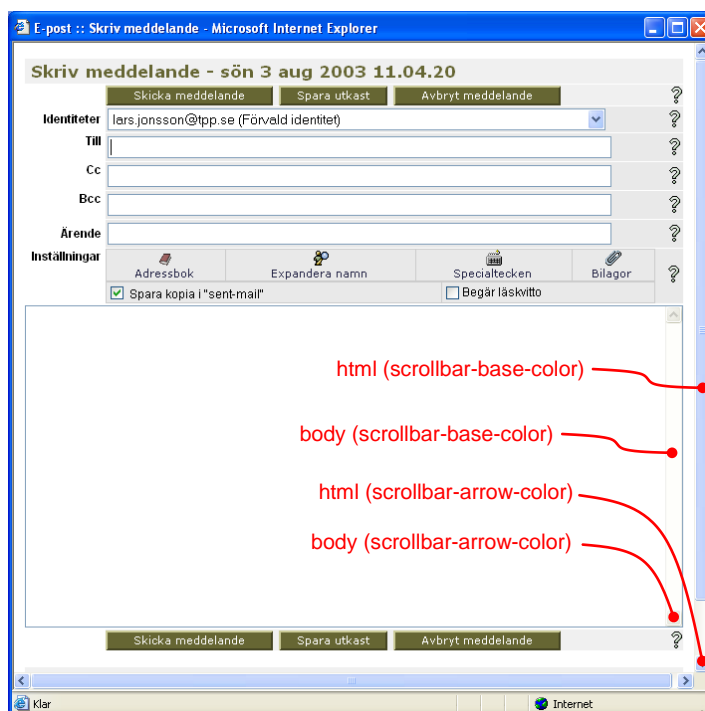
E-post :: Skriv meddelande - Microsoft Internet Explorer

Skriv meddelande - sön 3 aug 2003 11.04.20

Skicka meddelande | Spara utkast | Avbryt meddelande ?

Identiteter lars.jonsson@tpp.se (Förvald identitet) ?

Till ?

Cc ?

Bcc ?

Ärende ?

Inställningar Adressbok | Expandera namn | Specialtecken | Bilagor ?

Spara kopia i "sent-mail" | Begär läskvitto

html (scrollbar-base-color)

body (scrollbar-base-color)

html (scrollbar-arrow-color)

body (scrollbar-arrow-color)

Skicka meddelande | Spara utkast | Avbryt meddelande ?

Klar

Internet